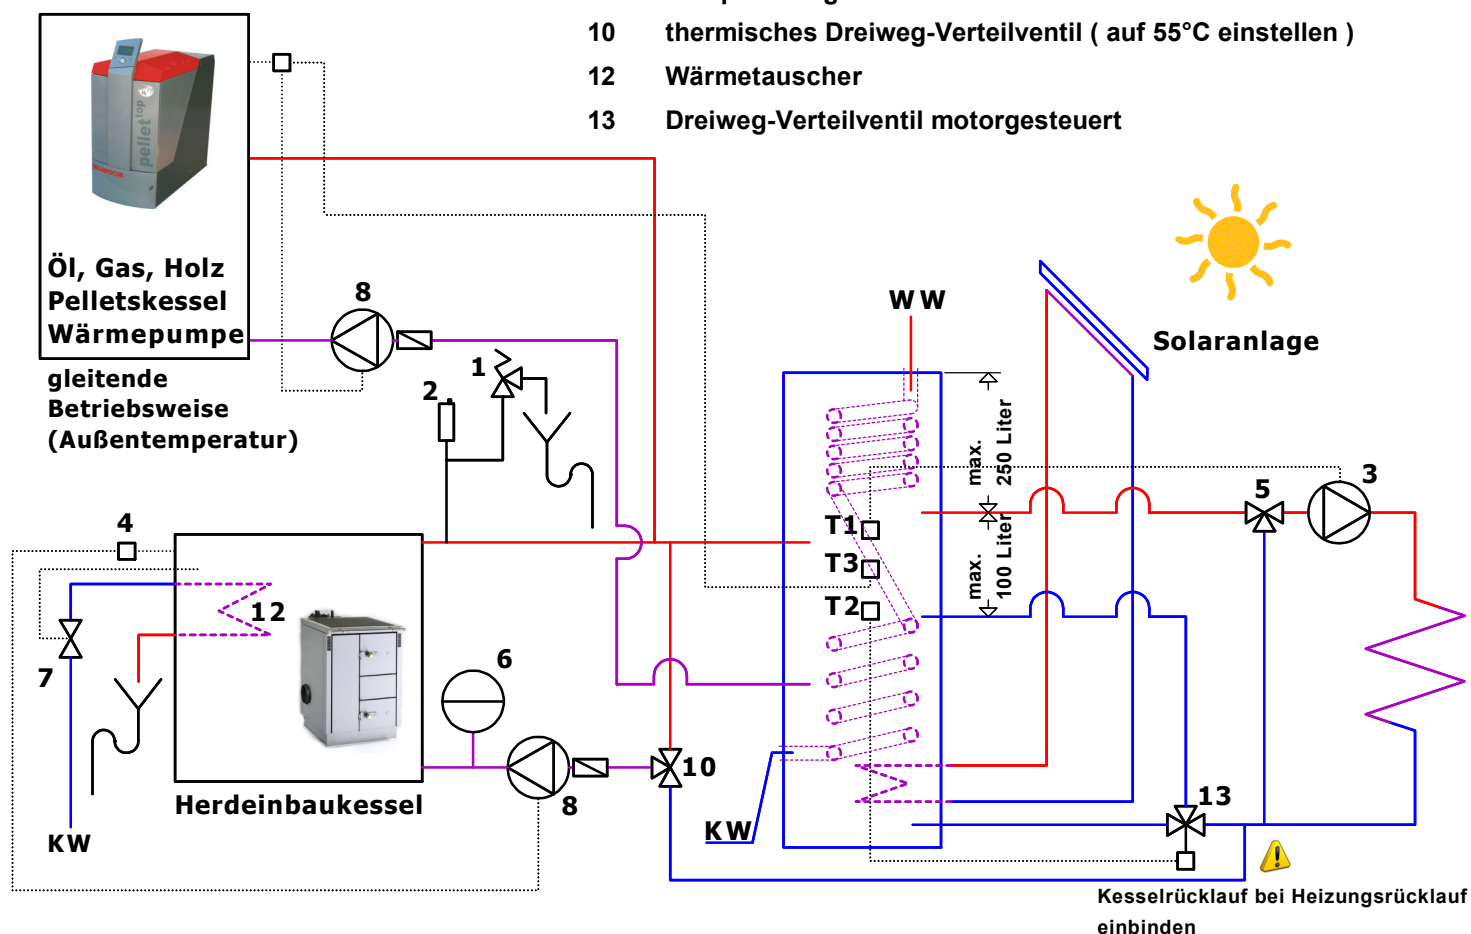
10 thermisches Dreiweg-Verteilventil ( auf 55°C einstellen )
12 Wärmetauscher
13 Dreiweg-Verteilventil motorgesteuert

pellet top

Öl, Gas, Holz
Pelletskessel
Wärmepumpe

gleitende Betriebsweise (Außentemperatur)

8
1
2
WW
Solaranlage
max. 250 Liter
max. 100 Liter
T1
T3
T2
3
5
4
12
7
6
8
10
13
KW
KW
Herdeinbaukessel

Kesselrücklauf bei Heizungsrücklauf einbinden